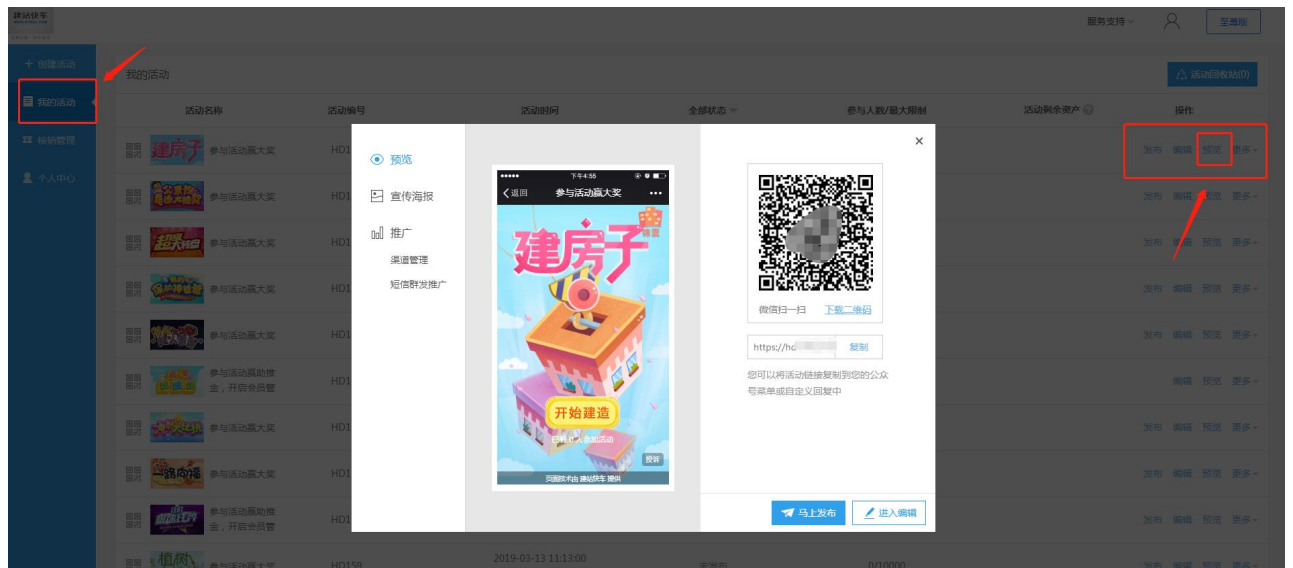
建站快车

服务支持 至尊版

+ 创建活动
我的活动
核销管理
个人中心

我的活动
活动回收站(0)

| 活动名称 | 活动编号 | 活动时间 | 全部状态 | 参与人数/最大限制 | 活动剩余资产 | 操作 |
|---|---|---|---|---|---|---|
| 建房子 参与活动赢大奖 | HD1 | | | | | 发布 编辑 预览 更多 |
| 参与活动赢大奖 | HD1 | | | | | 发布 编辑 预览 更多 |
| 参与活动赢大奖 | HD1 | | | | | 发布 编辑 预览 更多 |
| 参与活动赢大奖 | HD1 | | | | | 发布 编辑 预览 更多 |
| 参与活动赢大奖 | HD1 | | | | | 发布 编辑 预览 更多 |
| 参与活动赢助推金，开启会员营 | HD1 | | | | | 编辑 预览 更多 |
| 参与活动赢大奖 | HD1 | | | | | 发布 编辑 预览 更多 |
| 参与活动赢大奖 | HD1 | | | | | 发布 编辑 预览 更多 |
| 参与活动赢助推金，开启会员营 | HD1 | | | | | 发布 编辑 预览 更多 |
| 植树 参与活动赢大奖 | HD159 | 2019-03-13 11:13:00 | 未发布 | 0/10000 | | 发布 编辑 预览 更多 |

预览
宣传海报
推广
渠道管理
短信群发推广

下午4:55
返回 参与活动赢大奖
建房子
开始建造
已有 1 人参加活动
投诉
问题技术由 建站快车 提供

×
微信扫一扫 下载二维码
https://hd 复制
您可以将活动链接复制到您的公众号菜单或自定义回复中
马上发布
进入编辑